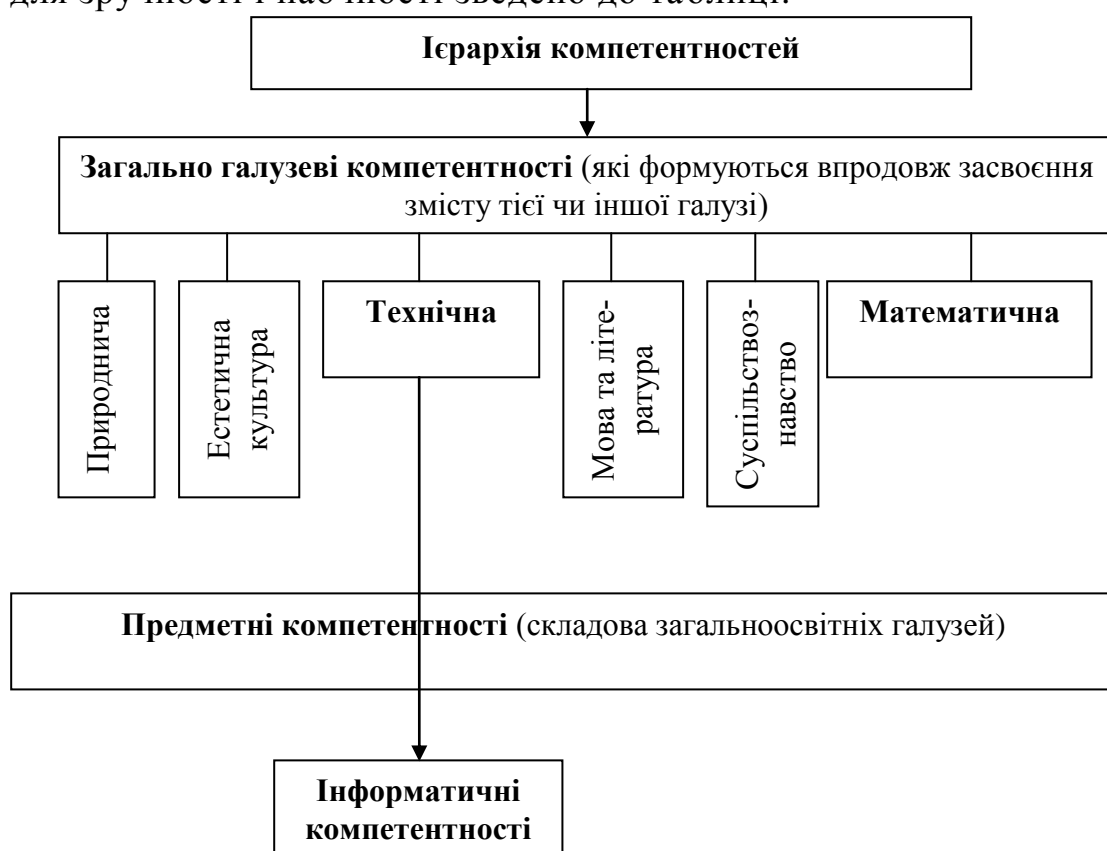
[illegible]

Ієрархія компетентностей

Загально галузеві компетентності (які формуються впродовж засвоєння змісту тієї чи іншої галузі)

Природнича

Естетична культура

Технічна

Мова та література

Суспільствознавство

Математична

Предметні компетентності (складова загальноосвітніх галузей)

Інформатичні компетентності